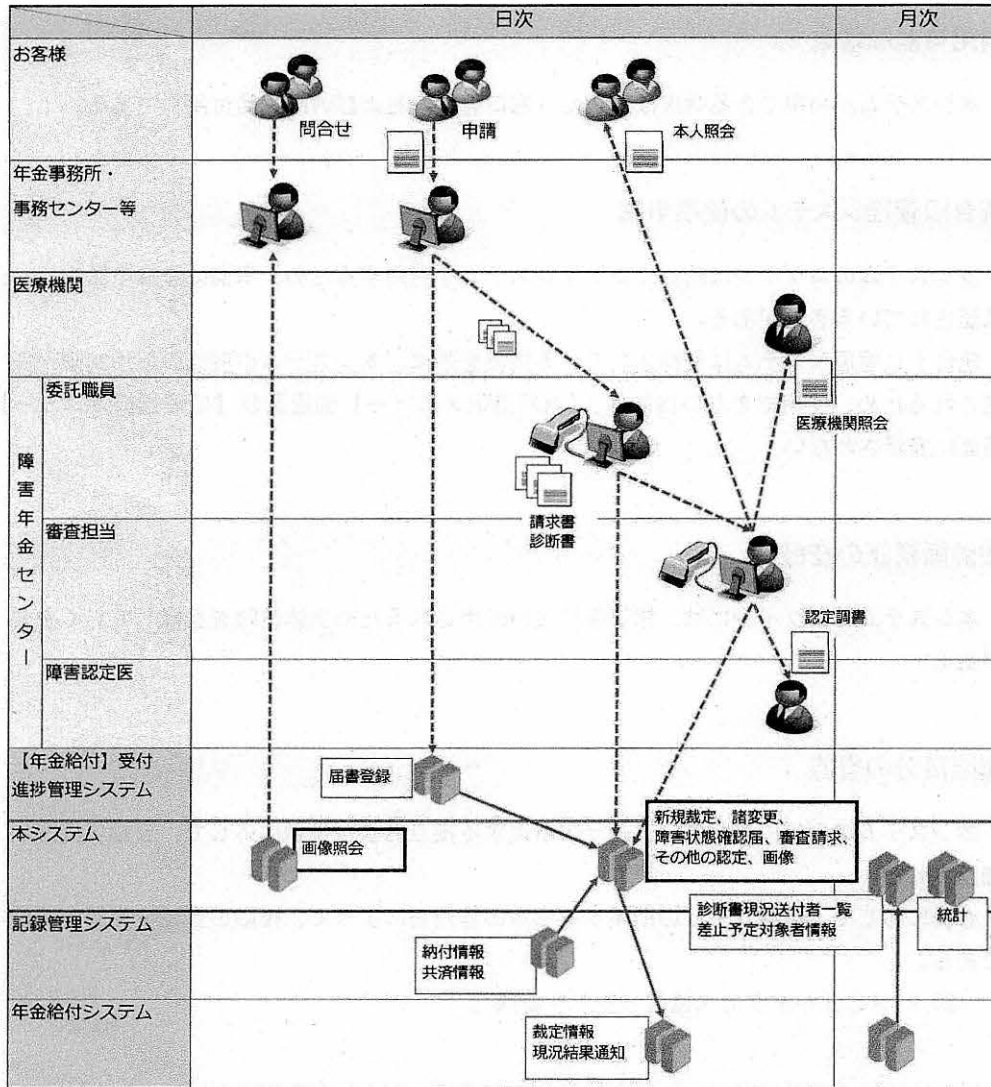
| | 日次 | 月次 |
|---|---|---|
| お客様 | 問合せ　申請　本人照会 | |
| 年金事務所・事務センター等 | | |
| 医療機関 | | |
| 障害年金センター　委託職員 | 医療機関照会　請求書 診断書 | |
| 障害年金センター　審査担当 | 認定調書 | |
| 障害年金センター　障害認定医 | | |
| 【年金給付】受付進捗管理システム | 届書登録 | |
| 本システム | 画像照会　新規裁定、諸変更、障害状態確認届、審査請求、その他の認定、画像 | |
| 記録管理システム | 納付情報 共済情報 | 診断書現況送付者一覧 差止予定対象者情報　統計 |
| 年金給付システム | 裁定情報 現況結果通知 | |